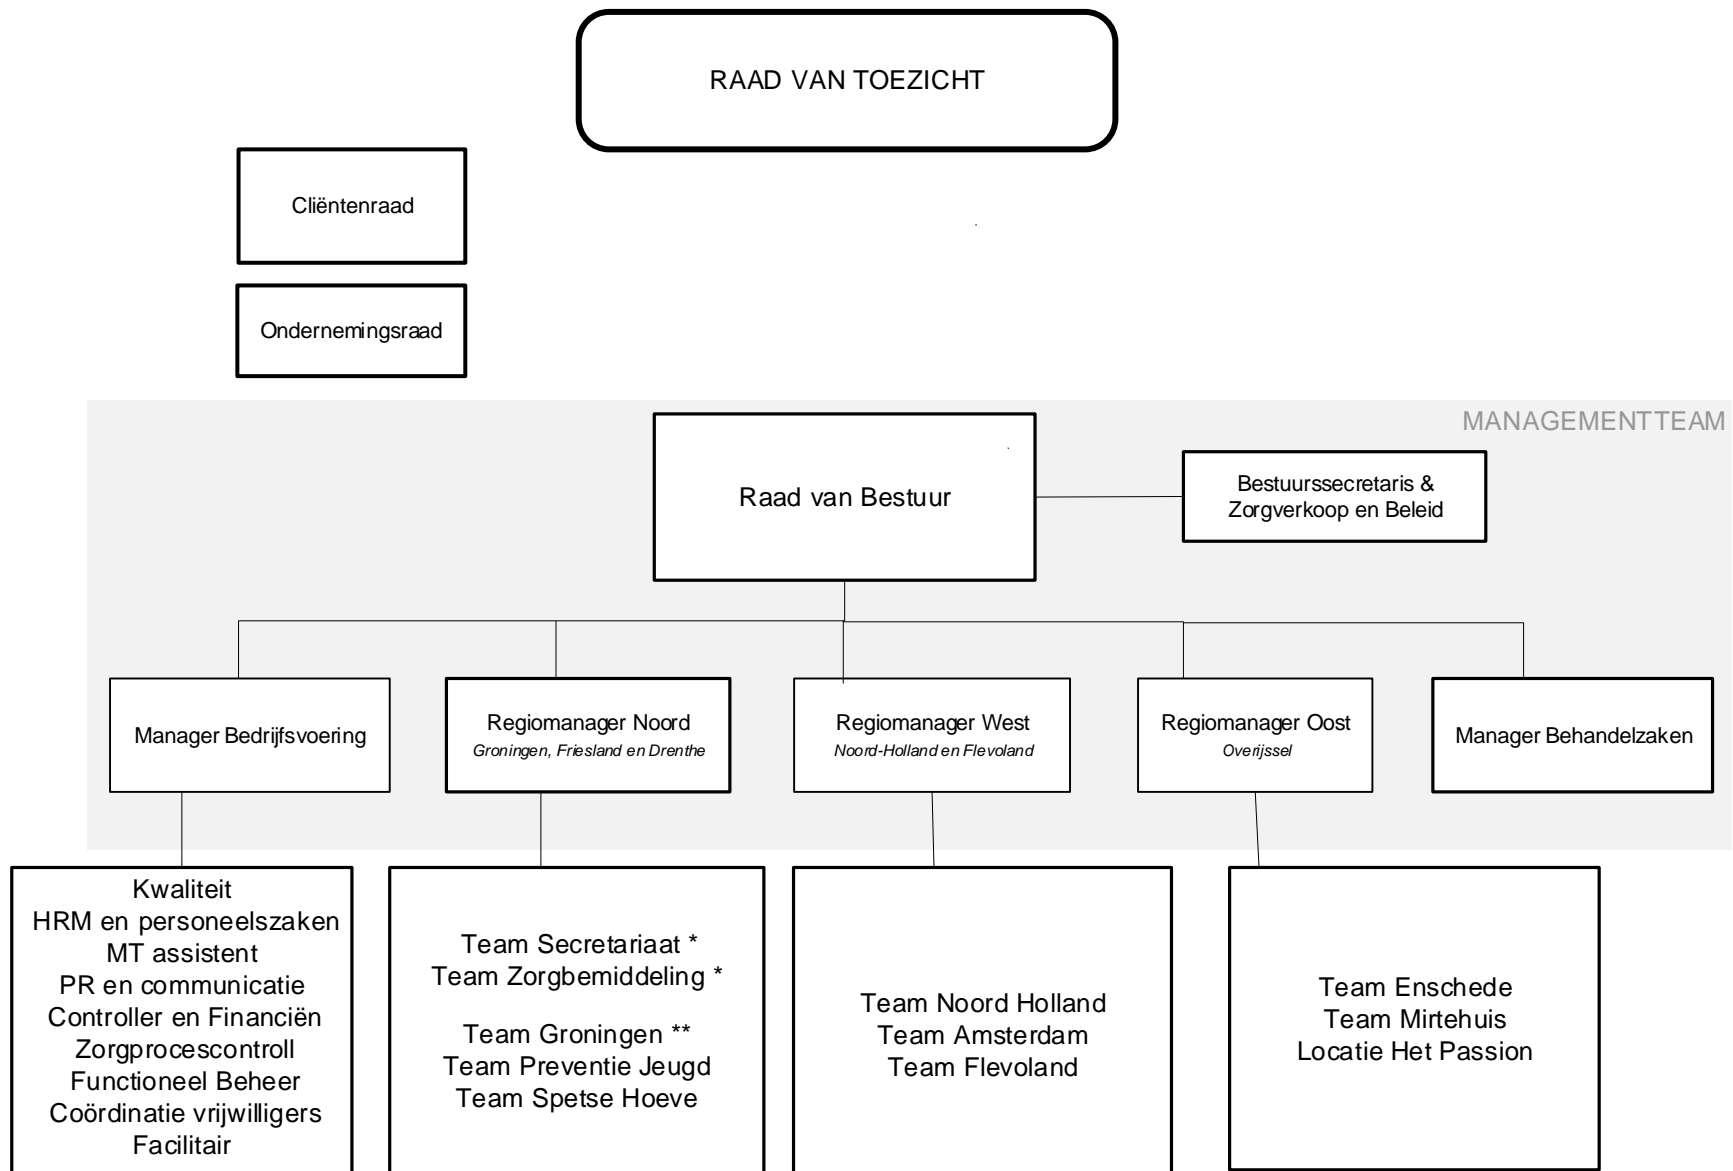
RAAD VAN TOEZICHT

Cliëntenraad

Ondernemingsraad

MANAGEMENTTEAM

Raad van Bestuur

Bestuurssecretaris & Zorgverkoop en Beleid

Manager Bedrijfsvoering

Regiomanager Noord
Groningen, Friesland en Drenthe

Regiomanager West
Noord-Holland en Flevoland

Regiomanager Oost
Overijssel

Manager Behandelzaken

Kwaliteit
HRM en personeelszaken
MT assistent
PR en communicatie
Controller en Financiën
Zorgprocescontroll
Functioneel Beheer
Coördinatie vrijwilligers
Facilitair

Team Secretariaat *
Team Zorgbemiddeling *

Team Groningen **
Team Preventie Jeugd
Team Spetse Hoeve

Team Noord Holland
Team Amsterdam
Team Flevoland

Team Enschede
Team Mirtehuis
Locatie Het Passion